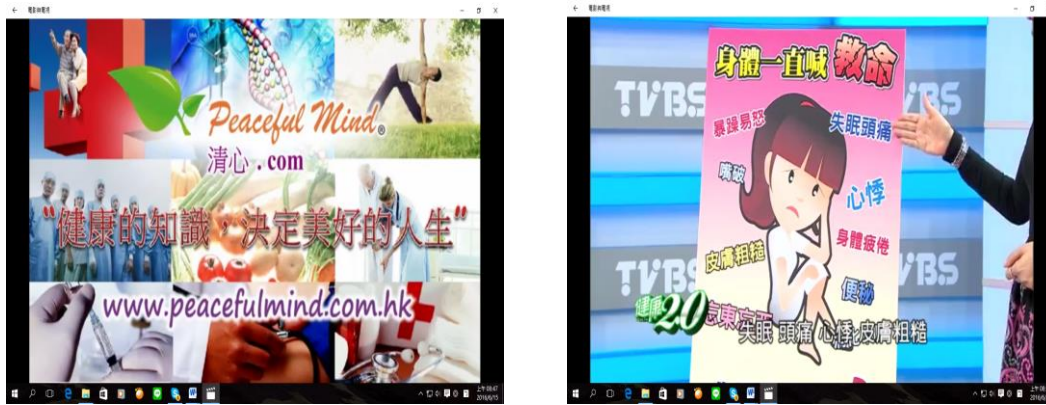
← 電影和電視

Peaceful Mind®
清心 .com
"健康的知識 決定美好的人生"
www.peacefulmind.com.hk

上午 08:47
2016/6/15

← 電影和電視

TVBS
TVBS
TVBS
TVBS
身體一直喊 救命
暴躁易怒
失眠頭痛
嘴破
心悸
身體疲倦
皮膚粗糙
便秘
健康2.0 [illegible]
失眠 頭痛 心悸 皮膚粗糙

上午 08:
2016/6/